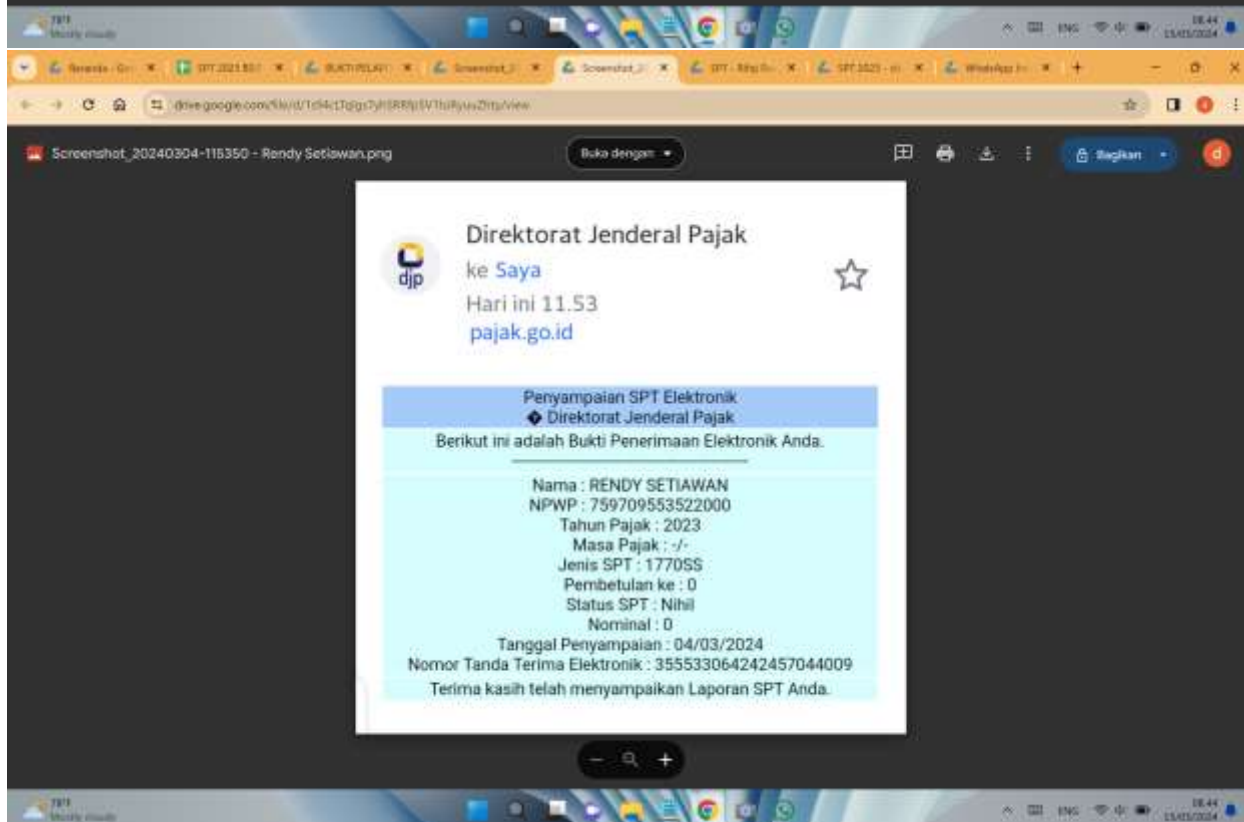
79°F
Mostly cloudy

ENG
08.44
15/03/2024

Beranda - Go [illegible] | SPT 2023 RS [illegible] | BUKTI PELAP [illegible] | Screenshot_2 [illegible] | Screenshot_2 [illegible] | SPT - Rifqi Fe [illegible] | SPT 2023 - m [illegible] | WhatsApp Im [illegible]

drive.google.com/file/d/1cl4ctTqgsTyhSRRfpSVTtuRyuuZhtp/view

Screenshot_20240304-115350 - Rendy Setiawan.png

Buka dengan

Bagikan

d

djp

Direktorat Jenderal Pajak
ke Saya
Hari ini 11.53
pajak.go.id

Penyampaian SPT Elektronik
� Direktorat Jenderal Pajak
Berikut ini adalah Bukti Penerimaan Elektronik Anda.

Nama : RENDY SETIAWAN
NPWP : 759709553522000
Tahun Pajak : 2023
Masa Pajak : -/-
Jenis SPT : 1770SS
Pembetulan ke : 0
Status SPT : Nihil
Nominal : 0
Tanggal Penyampaian : 04/03/2024
Nomor Tanda Terima Elektronik : 355533064242457044009
Terima kasih telah menyampaikan Laporan SPT Anda.

79°F
Mostly cloudy

ENG
08.44
15/03/2024